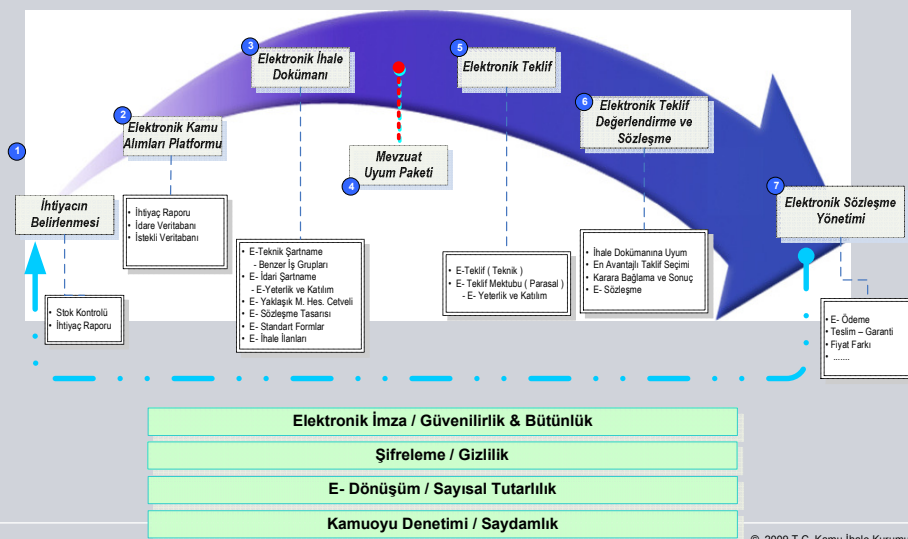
1
İhtiyacın Belirlenmesi

- Stok Kontrolü
- İhtiyaç Raporu

2
Elektronik Kamu Alımları Platformu

- İhtiyaç Raporu
- İdare Veritabanı
- İstekli Veritabanı

3
Elektronik İhale Dokümanı

- E-Teknik Şartname
 - Benzer İş Grupları
- E- İdari Şartname
 - E-Yeterlik ve Katılım
- E- Yaklaşık M. Hes. Cetveli
- E- Sözleşme Tasarısı
- E- Standart Formlar
- E- İhale İlanları

4
Mevzuat Uyum Paketi

5
Elektronik Teklif

- E-Teklif ( Teknik )
- E- Teklif Mektubu ( Parasal )
 - E- Yeterlik ve Katılım

6
Elektronik Teklif Değerlendirme ve Sözleşme

- İhale Dokümanına Uyum
- En Avantajlı Teklif Seçimi
- Karara Bağlama ve Sonuç
- E- Sözleşme

7
Elektronik Sözleşme Yönetimi

- E- Ödeme
- Teslim – Garanti
- Fiyat Farkı
- .......

Elektronik İmza / Güvenilirlik & Bütünlük

Şifreleme / Gizlilik

E- Dönüşüm / Sayısal Tutarlılık

Kamuoyu Denetimi / Saydamlık

© 2009 T.C. Kamu İhale Kurumu